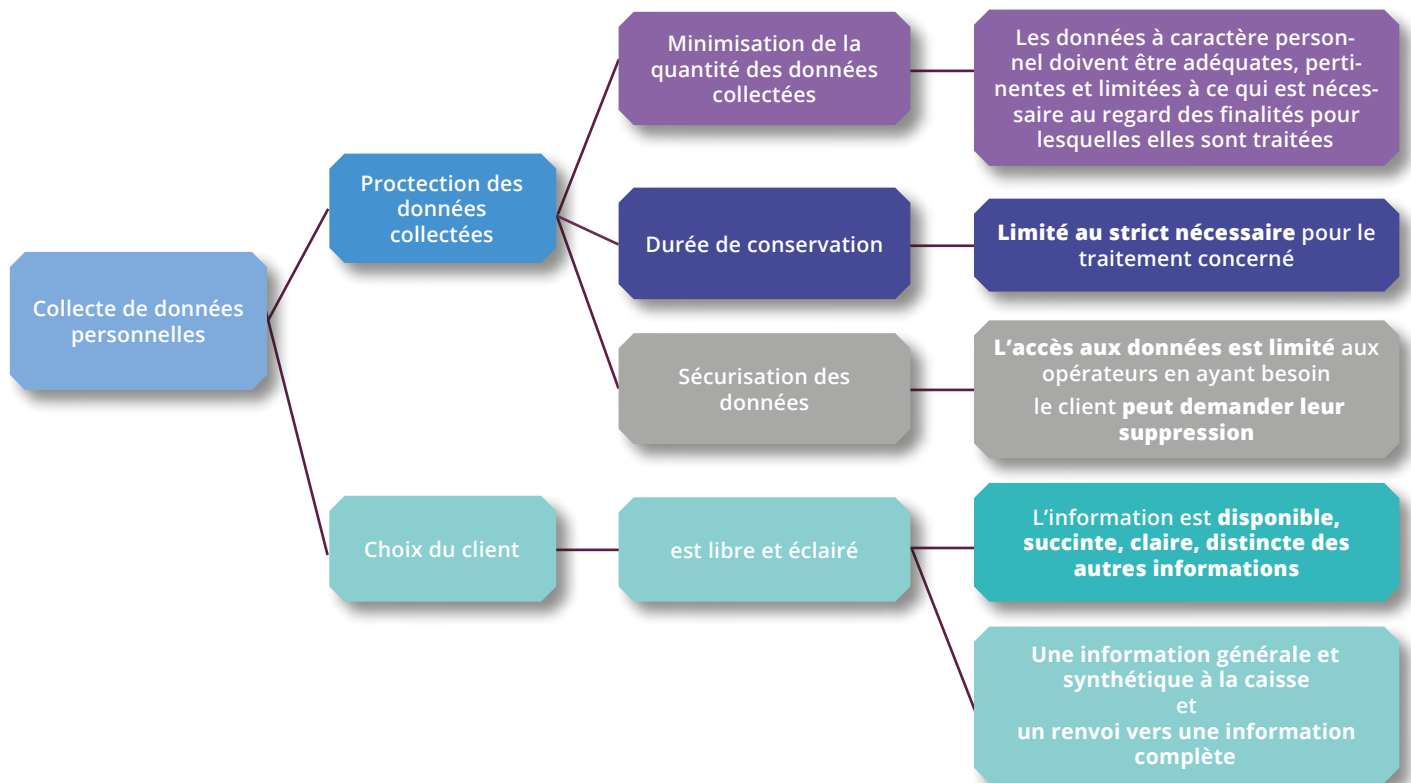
Collecte de données personnelles

Proctection des données collectées

Minimisation de la quantité des données collectées

Les données à caractère personnel doivent être adéquates, pertinentes et limitées à ce qui est nécessaire au regard des finalités pour lesquelles elles sont traitées

Durée de conservation

**Limité au strict nécessaire** pour le traitement concerné

Sécurisation des données

**L'accès aux données est limité** aux opérateurs en ayant besoin

le client **peut demander leur suppression**

Choix du client

est libre et éclairé

L'information est **disponible, succinte, claire, distincte des autres informations**

Une information générale et synthétique à la caisse
et
un renvoi vers une information complète